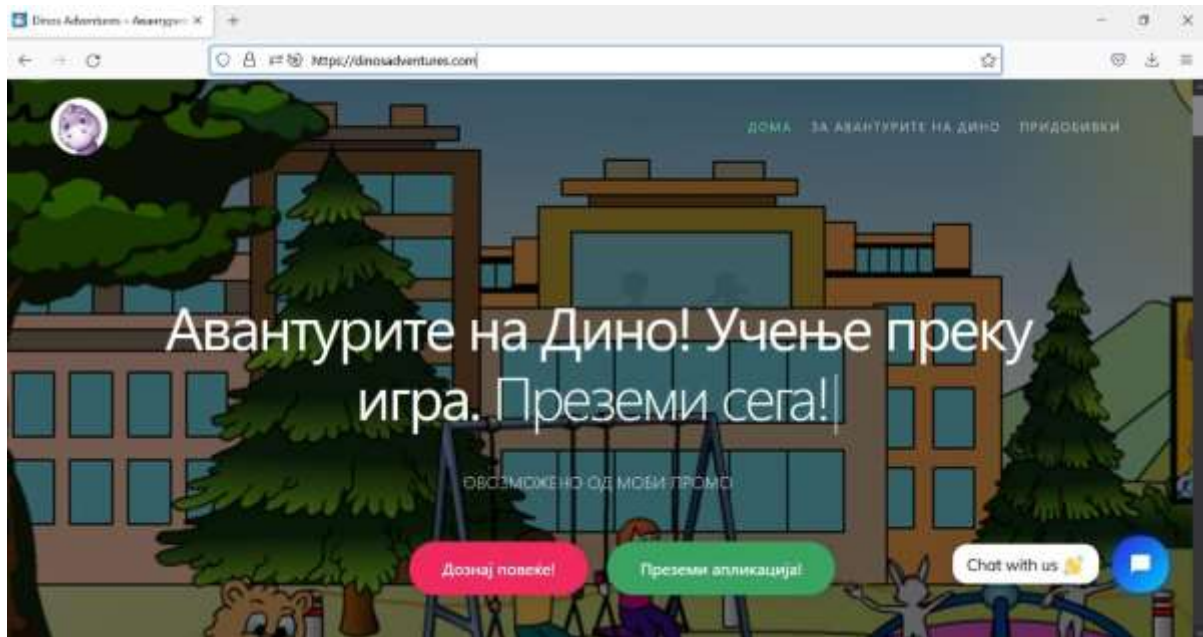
Dinos Adventures – Авантури ×

https://dinosadventures.com

ДОМА ЗА АВАНТУРИТЕ НА ДИНО ПРИДОБИВКИ

Авантурите на Дино! Учење преку игра. Преземи сега!

ОВОЗМОЖЕНО ОД МОБИ ПРОМО

Дознај повеќе!

Преземи апликација!

Chat with us